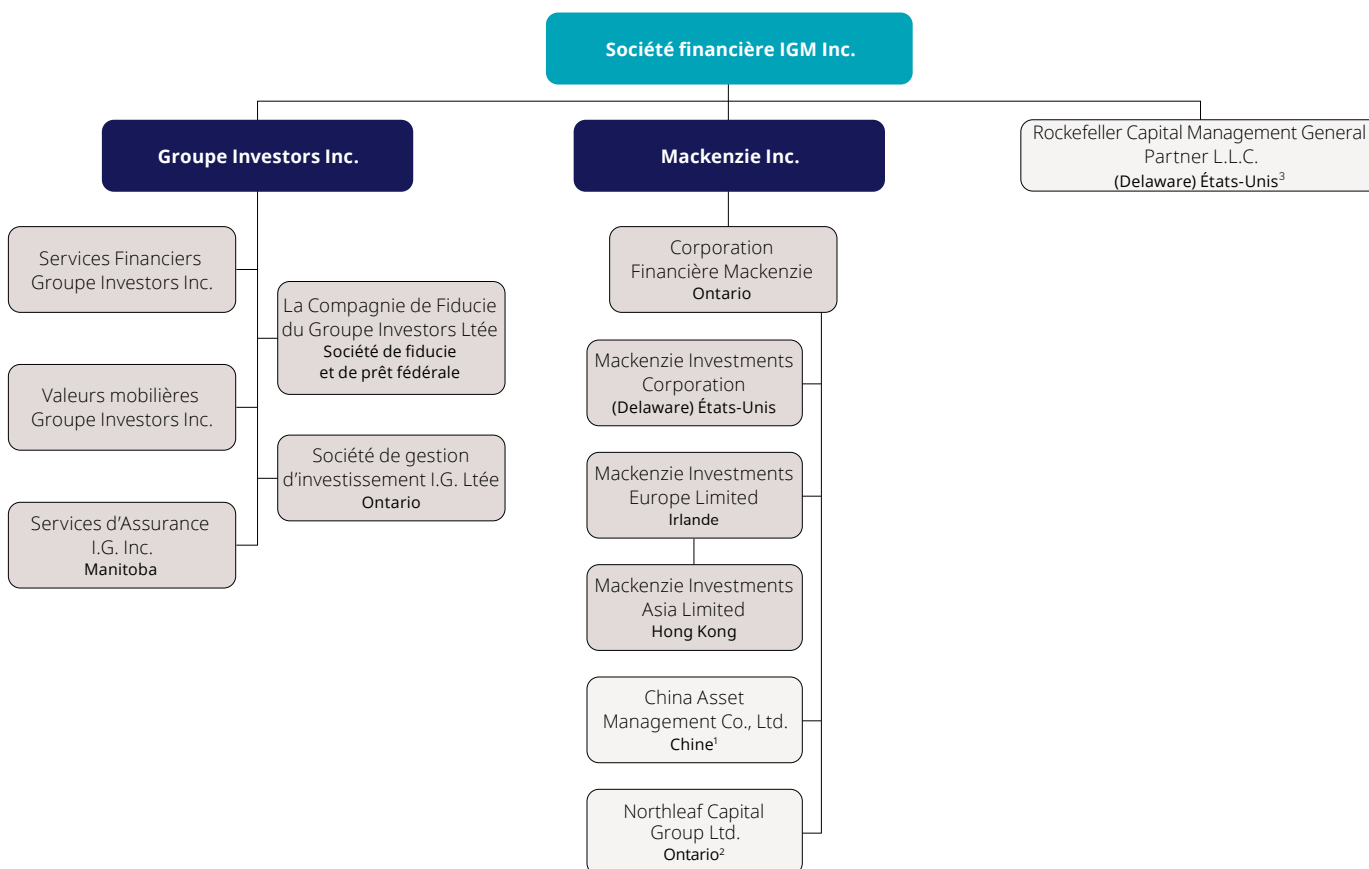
Société financière IGM Inc.

Groupe Investors Inc.

Mackenzie Inc.

Rockefeller Capital Management General Partner L.L.C.
(Delaware) États-Unis$^3$

Services Financiers Groupe Investors Inc.

La Compagnie de Fiducie du Groupe Investors Ltée
Société de fiducie et de prêt fédérale

Valeurs mobilières Groupe Investors Inc.

Société de gestion d'investissement I.G. Ltée
Ontario

Services d'Assurance I.G. Inc.
Manitoba

Corporation Financière Mackenzie
Ontario

Mackenzie Investments Corporation
(Delaware) États-Unis

Mackenzie Investments Europe Limited
Irlande

Mackenzie Investments Asia Limited
Hong Kong

China Asset Management Co., Ltd.
Chine$^1$

Northleaf Capital Group Ltd.
Ontario$^2$